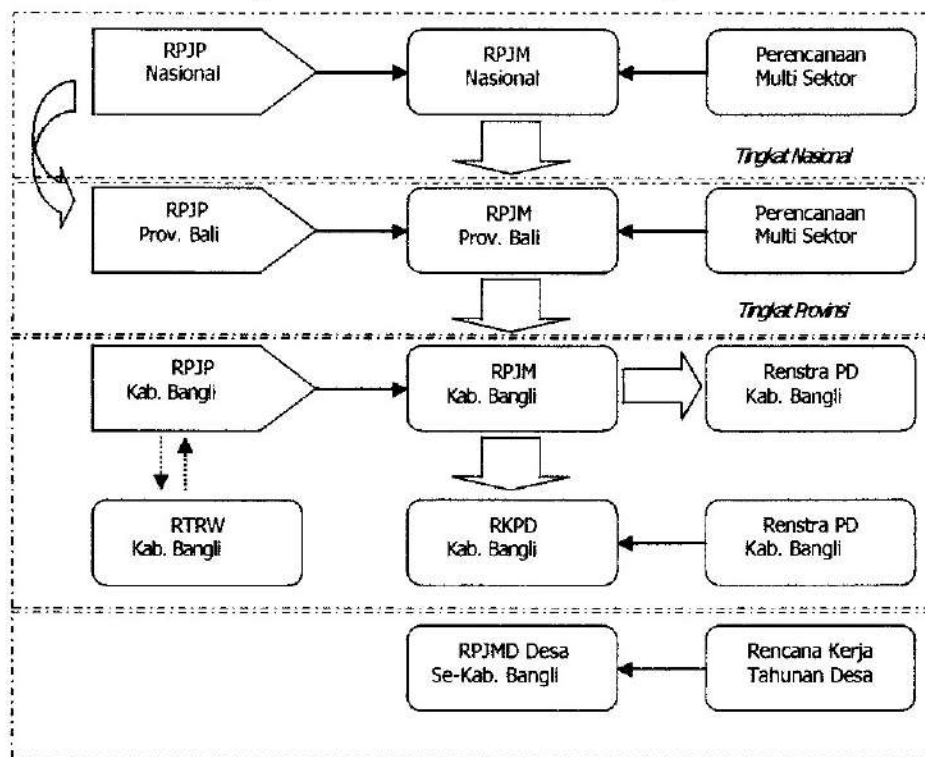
RPJP Nasional

RPJM Nasional

Perencanaan Multi Sektor

Tingkat Nasional

RPJP Prov. Bali

RPJM Prov. Bali

Perencanaan Multi Sektor

Tingkat Provinsi

RPJP Kab. Bangli

RPJM Kab. Bangli

Renstra PD Kab. Bangli

RTRW Kab. Bangli

RKPD Kab. Bangli

Renstra PD Kab. Bangli

RPJMD Desa Se-Kab. Bangli

Rencana Kerja Tahunan Desa